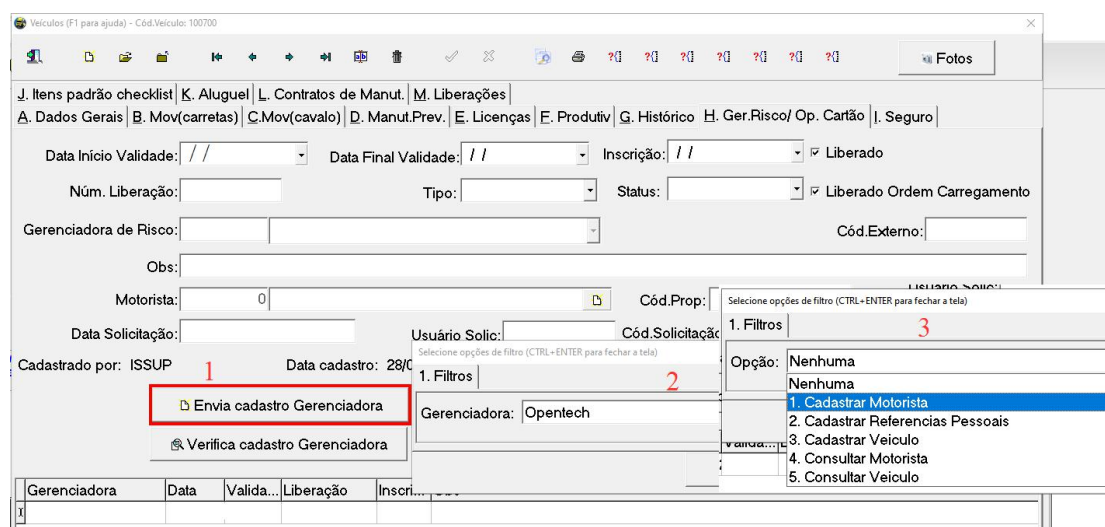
Veículos (F1 para ajuda) - Cód.Veículo: 100700

?{} ?{} ?{} ?{} ?{} ?{} ?{}

Fotos

J. Itens padrão checklist | K. Aluguel | L. Contratos de Manut. | M. Liberações
A. Dados Gerais | B. Mov(carretas) | C.Mov(cavalo) | D. Manut.Prev. | E. Licenças | F. Produtiv | G. Histórico | H. Ger.Risco/ Op. Cartão | I. Seguro

Data Início Validade: / /
Data Final Validade: / /
Inscrição: / /
Liberado

Núm. Liberação:
Tipo:
Status:
Liberado Ordem Carregamento

Gerenciadora de Risco:
Cód.Externo:

Obs:

Motorista: 0
Cód.Prop:
Usuário Solic:

Data Solicitação:
Usuário Solic:
Cód.Solicitaçã

Cadastrado por: ISSUP
Data cadastro: 28/0

1

Envia cadastro Gerenciadora

Verifica cadastro Gerenciadora

| Gerenciadora | Data | Valida... | Liberação | Inscri... | Obs |
|---|---|---|---|---|---|
| I | | | | | |

Selecione opções de filtro (CTRL+ENTER para fechar a tela)
1. Filtros
2
Gerenciadora: Opentech

Selecione opções de filtro (CTRL+ENTER para fechar a tela)
1. Filtros
3
Opção: Nenhuma
Nenhuma
1. Cadastrar Motorista
2. Cadastrar Referencias Pessoais
3. Cadastrar Veiculo
4. Consultar Motorista
5. Consultar Veiculo

Valida...